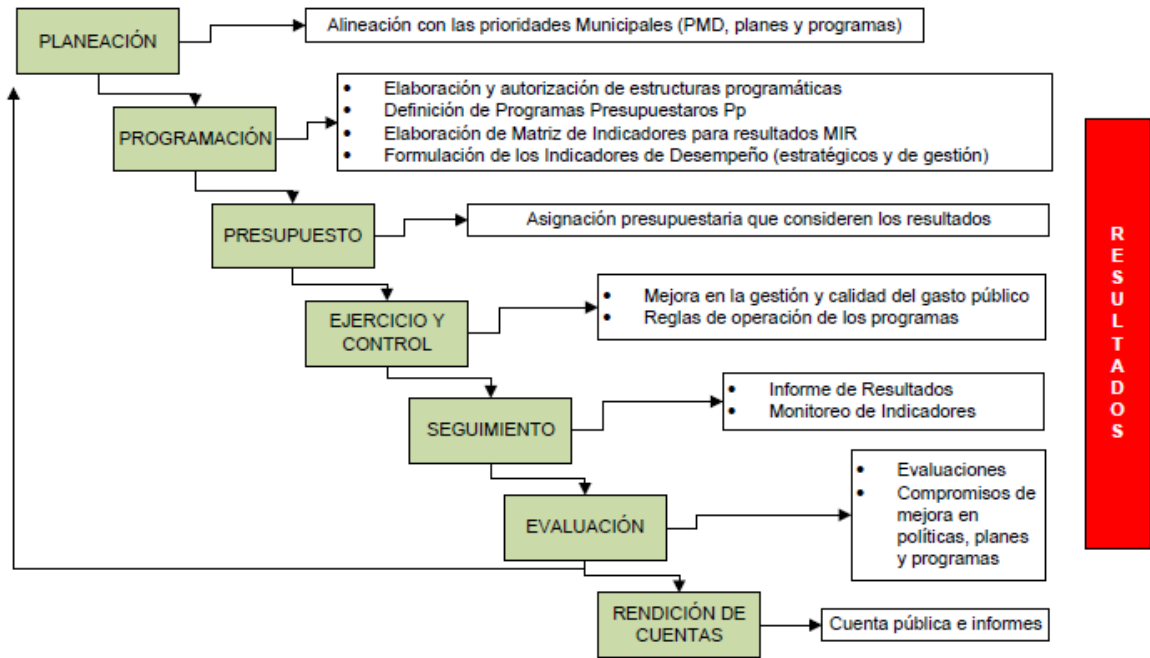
PLANEACIÓN

Alineación con las prioridades Municipales (PMD, planes y programas)

PROGRAMACIÓN

- Elaboración y autorización de estructuras programáticas
- Definición de Programas Presupuestaros Pp
- Elaboración de Matriz de Indicadores para resultados MIR
- Formulación de los Indicadores de Desempeño (estratégicos y de gestión)

PRESUPUESTO

Asignación presupuestaria que consideren los resultados

EJERCICIO Y CONTROL

- Mejora en la gestión y calidad del gasto público
- Reglas de operación de los programas

SEGUIMIENTO

- Informe de Resultados
- Monitoreo de Indicadores

EVALUACIÓN

- Evaluaciones
- Compromisos de mejora en políticas, planes y programas

RENDICIÓN DE CUENTAS

Cuenta pública e informes

RESULTADOS